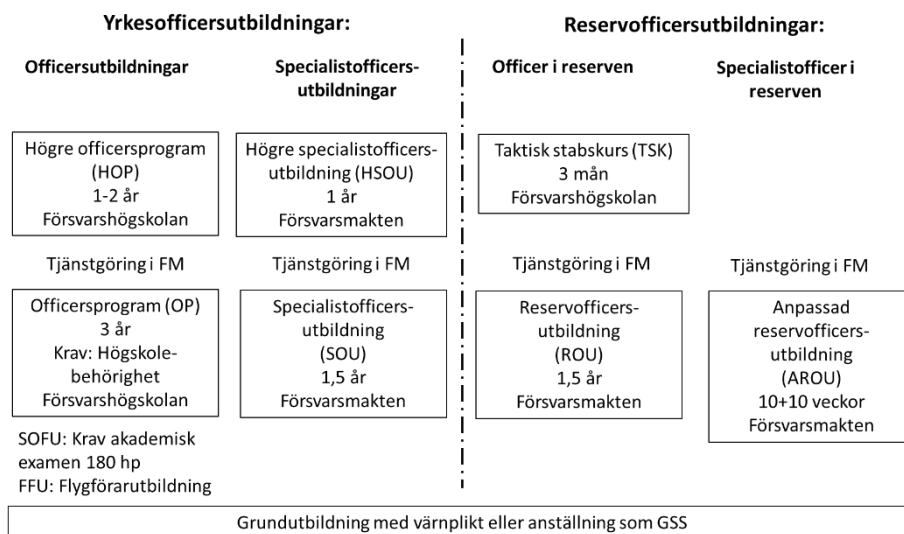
Yrkesofficersutbildningar:

Officersutbildningar

Högre officersprogram (HOP)
1-2 år
Försvarshögskolan

Tjänstgöring i FM

Officersprogram (OP)
3 år
Krav: Högskolebehörighet
Försvarshögskolan

SOFU: Krav akademisk examen 180 hp
FFU: Flygförarutbildning

Specialistofficersutbildningar

Högre specialistofficersutbildning (HSOU)
1 år
Försvarsmakten

Tjänstgöring i FM

Specialistofficersutbildning
(SOU)
1,5 år
Försvarsmakten

Reservofficersutbildningar:

Officer i reserven

Taktisk stabskurs (TSK)
3 mån
Försvarshögskolan

Tjänstgöring i FM

Reservofficersutbildning
(ROU)
1,5 år
Försvarsmakten

Specialistofficer i reserven

Tjänstgöring i FM

Anpassad reservofficersutbildning
(AROU)
10+10 veckor
Försvarsmakten

Grundutbildning med värnplikt eller anställning som GSS